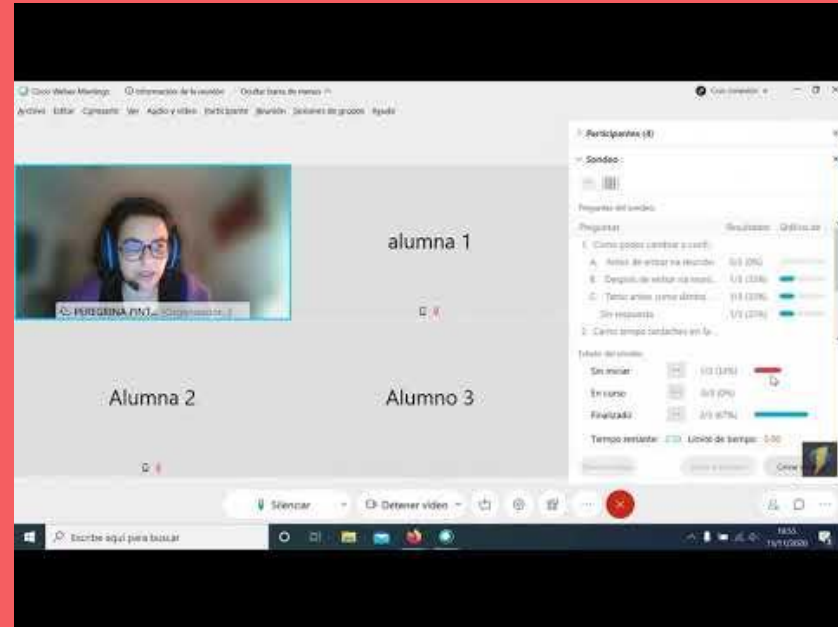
Cisco Webex Meetings   Información de la reunión   Ocultar barra de menús
Archivo  Editar  Compartir  Ver  Audio y vídeo  Participante  Reunión  Sesiones de grupos  Ayuda

Con conexión

PEREGRINA PINT... (Organizador...)

alumna 1

Alumna 2

Alumno 3

Participantes (4)

Sondeo

Preguntas del sondeo

Preguntas   Resultados   Gráficos

1. Cómo puedes cambiar a contí...
A. Antes de entrar na reunión   0/3 (0%)
B. Después de entrar na reuni...   1/3 (33%)
C. Tanto antes como dentro...   1/3 (33%)
Sin respuesta   1/3 (33%)
2. Canto tempo tardaches en fa...

Estado del sondeo

Sin iniciar   1/3 (33%)
En curso   0/3 (0%)
Finalizado   2/3 (67%)

Tiempo restante: 2:59   Límite de tiempo: 0:00

Silenciar   Detener vídeo

Escribe aquí para buscar

16:55
15/11/2020